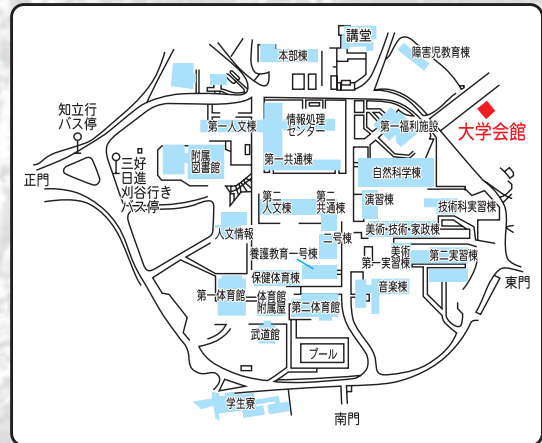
講堂
本部棟
障害児教育棟
知立行
バス停
第一人文棟
情報処理
センター
第一福利施設
大学会館
正門
三好
日進
刈谷行き
バス停
附属
図書館
第一共通棟
自然科学棟
第二
人文棟
第二
共通棟
演習棟
技術科実習棟
人文情報
二号棟
美術・技術・家政棟
養護教育一号棟
美術
第一実習棟
第二実習棟
保健体育棟
東門
第一体育館
第一体育館
附属屋
第二体育館
音楽棟
武道館
プール
学生寮
南門